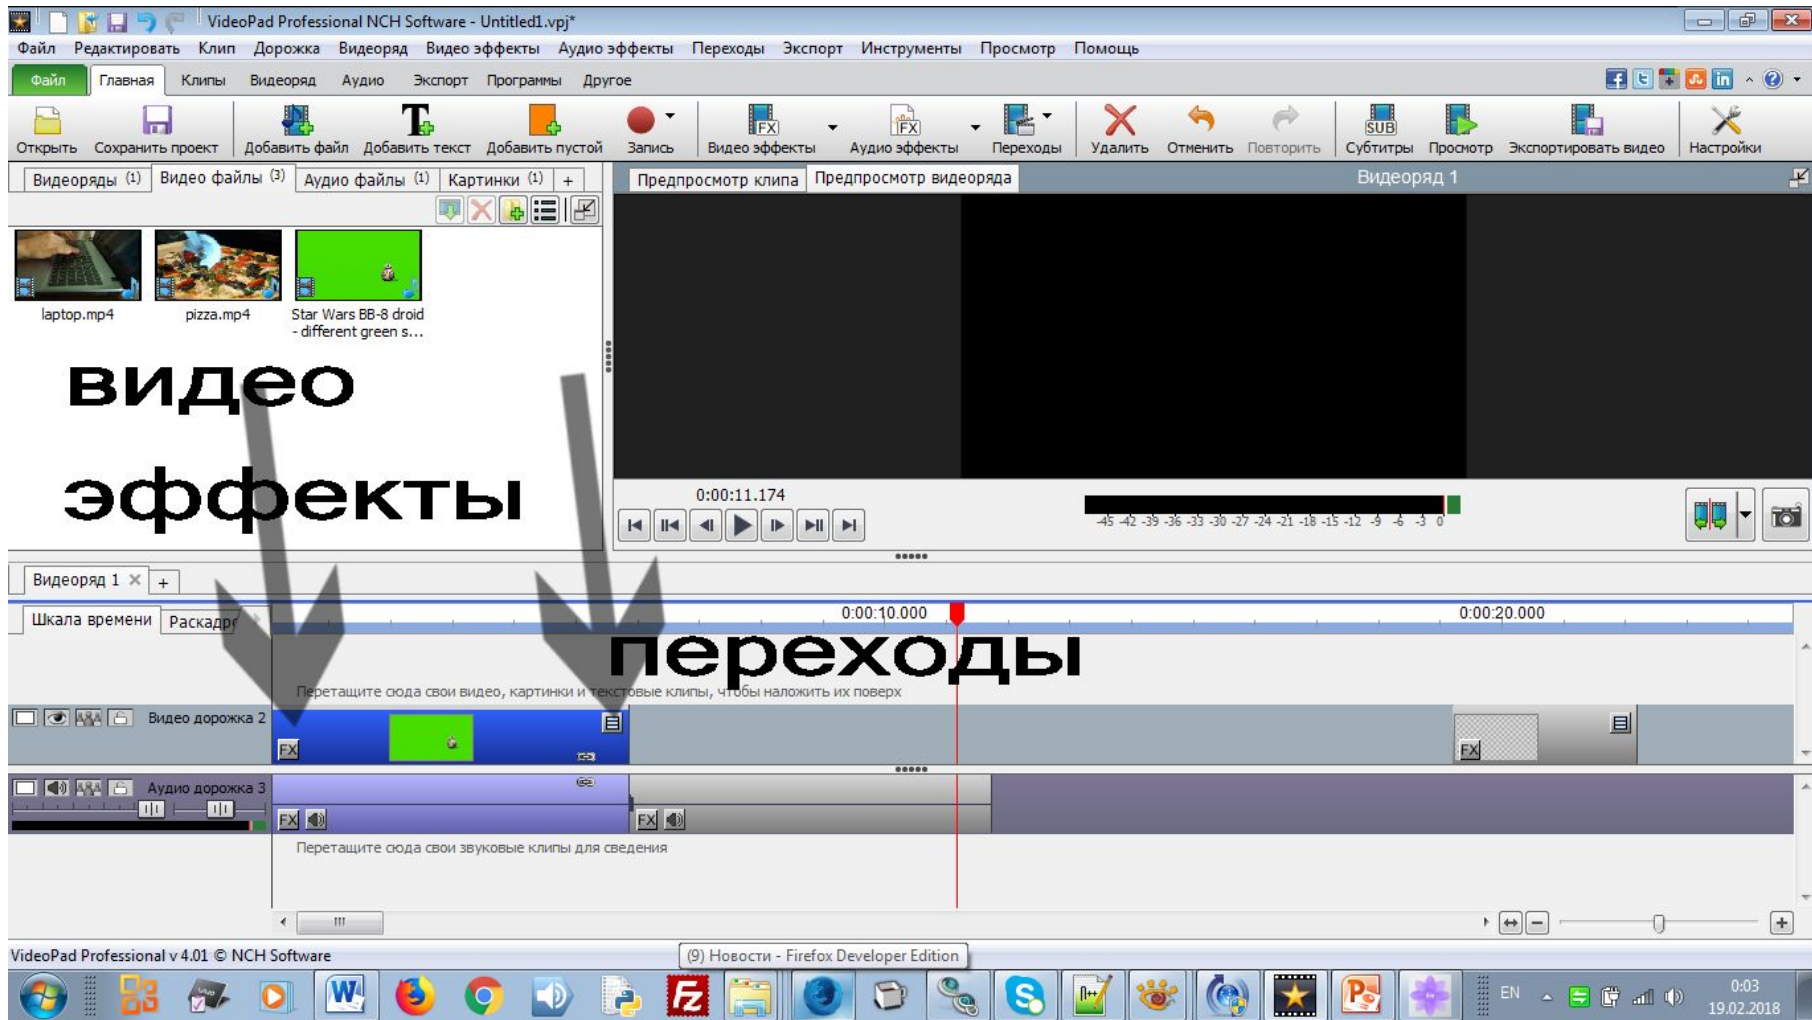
VideoPad Professional NCH Software - Untitled1.vpj*

Файл Редактировать Клип Дорожка Видеоряд Видео эффекты Аудио эффекты Переходы Экспорт Инструменты Просмотр Помощь

Файл Главная Клипы Видеоряд Аудио Экспорт Программы Другое

Открыть Сохранить проект Добавить файл Добавить текст Добавить пустой Запись Видео эффекты Аудио эффекты Переходы Удалить Отменить Повторить Субтитры Просмотр Экспортировать видео Настройки

Видеоряды (1) Видео файлы (3) Аудио файлы (1) Картинки (1) +

laptop.mp4 pizza.mp4 Star Wars BB-8 droid - different green s...

видео

эффекты

Предпросмотр клипа Предпросмотр видеоряда Видеоряд 1

0:00:11.174

-45 -42 -39 -36 -33 -30 -27 -24 -21 -18 -15 -12 -9 -6 -3 0

Видеоряд 1 × +

Шкала времени Раскадр

0:00:10.000 0:00:20.000

переходы

Перетащите сюда свои видео, картинки и текстовые клипы, чтобы наложить их поверх

Видео дорожка 2

FX

FX

Аудио дорожка 3

FX FX

Перетащите сюда свои звуковые клипы для сведения

VideoPad Professional v 4.01 © NCH Software

(9) Новости - Firefox Developer Edition

EN 0:03 19.02.2018